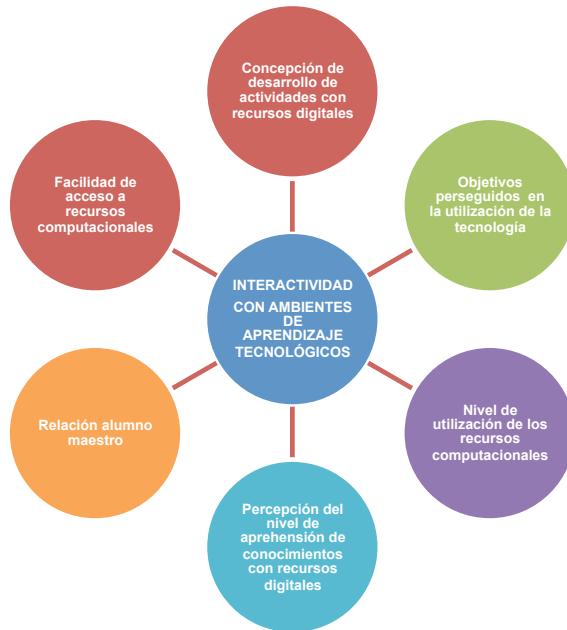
INTERACTIVIDAD CON AMBIENTES DE APRENDIZAJE TECNOLÓGICOS

Concepción de desarrollo de actividades con recursos digitales

Objetivos perseguidos en la utilización de la tecnología

Nivel de utilización de los recursos computacionales

Percepción del nivel de aprehensión de conocimientos con recursos digitales

Relación alumno maestro

Facilidad de acceso a recursos computacionales